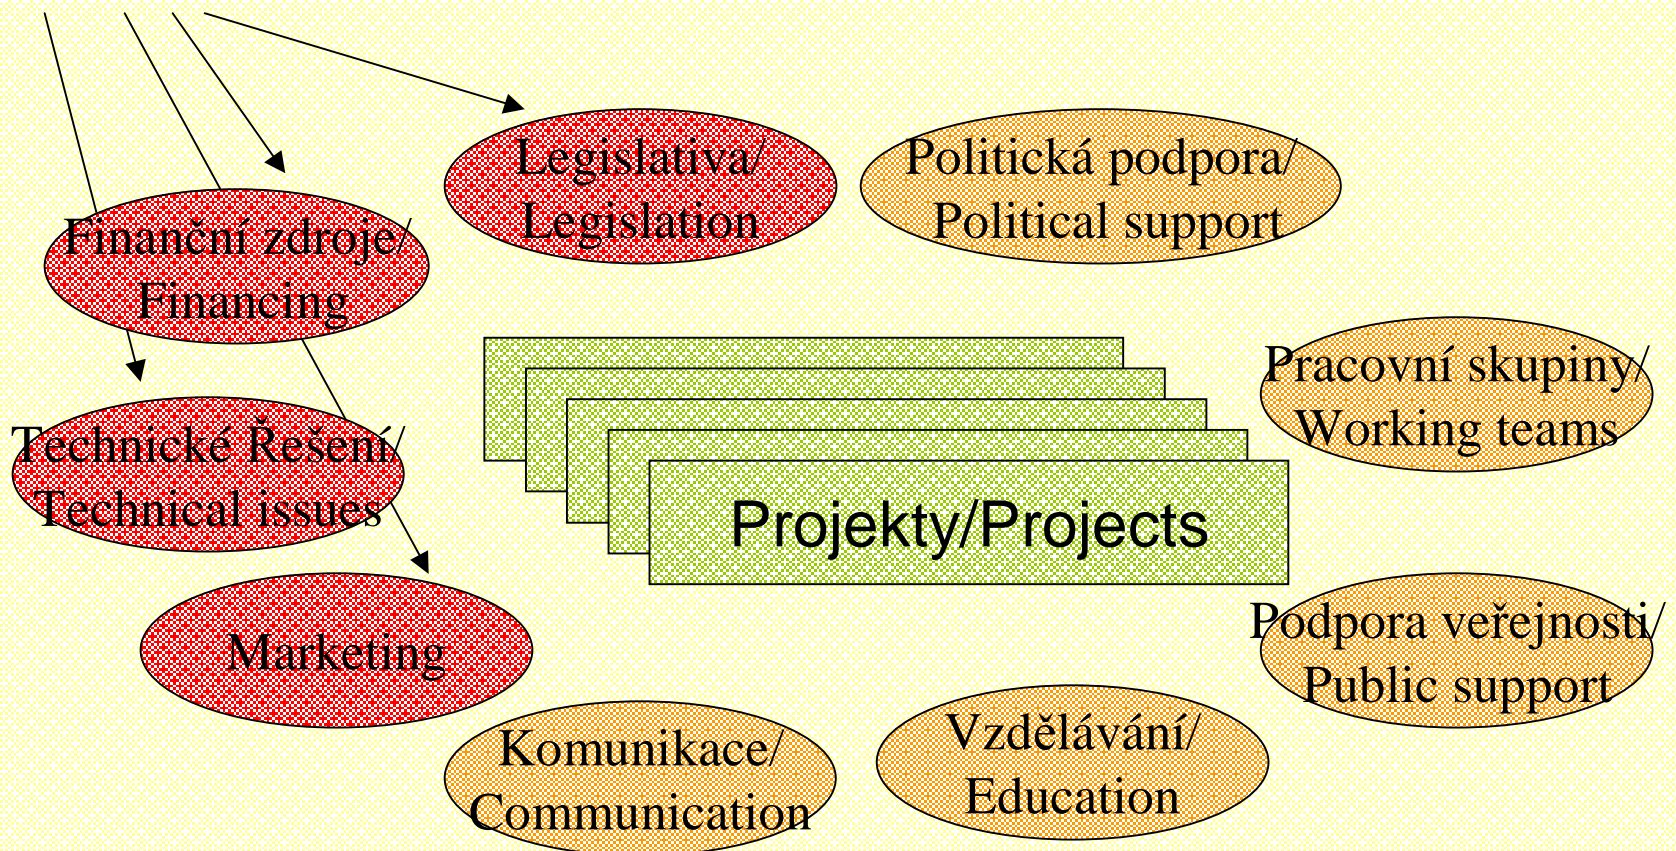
Legislativa/ Legislation

Politická podpora/ Political support

Finanční zdroje/ Financing

Pracovní skupiny/ Working teams

Technické Řešení/ Technical issues

Projekty/Projects

Marketing

Podpora veřejnosti/ Public support

Komunikace/ Communication

Vzdělávání/ Education